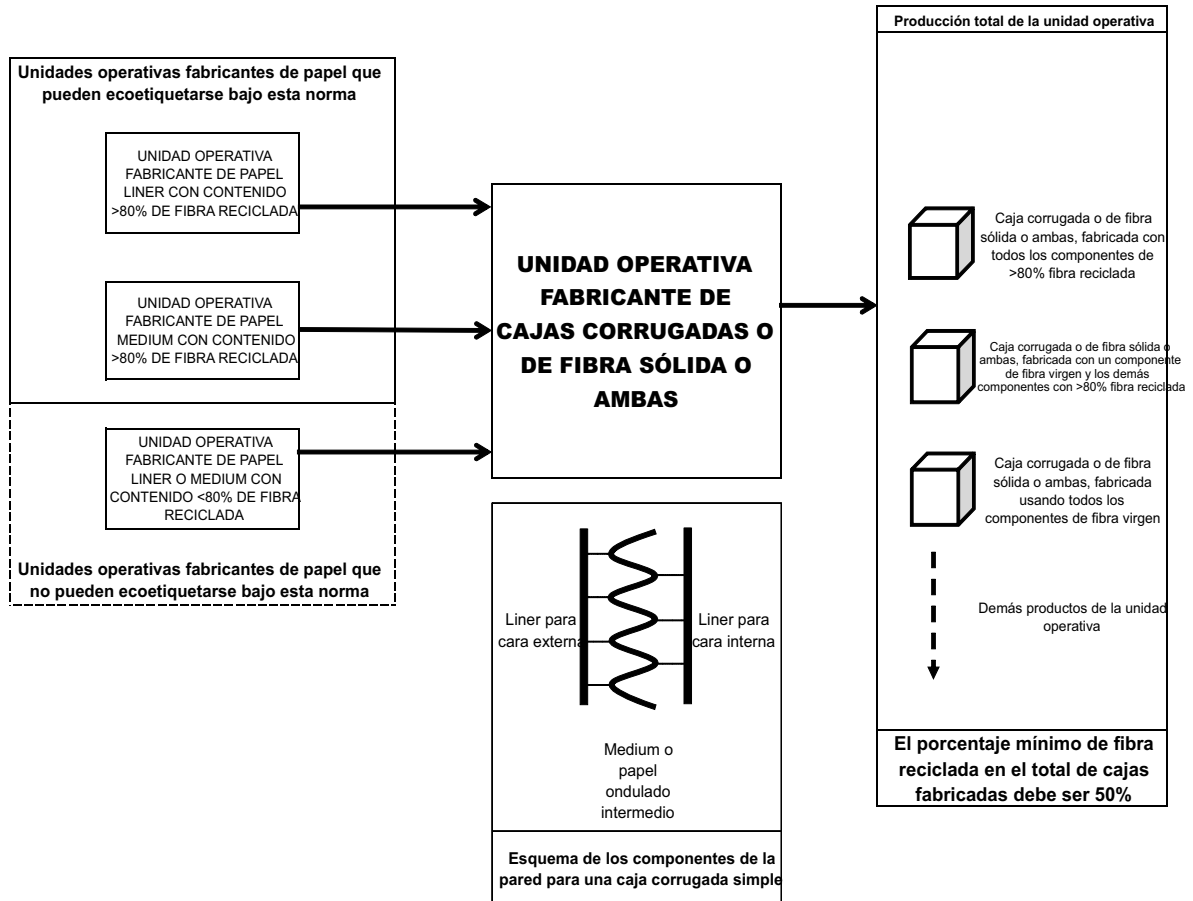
Unidades operativas fabricantes de papel que pueden ecoetiquetarse bajo esta norma

UNIDAD OPERATIVA FABRICANTE DE PAPEL LINER CON CONTENIDO >80% DE FIBRA RECICLADA

UNIDAD OPERATIVA FABRICANTE DE PAPEL MEDIUM CON CONTENIDO >80% DE FIBRA RECICLADA

UNIDAD OPERATIVA FABRICANTE DE PAPEL LINER O MEDIUM CON CONTENIDO <80% DE FIBRA RECICLADA

Unidades operativas fabricantes de papel que no pueden ecoetiquetarse bajo esta norma

UNIDAD OPERATIVA FABRICANTE DE CAJAS CORRUGADAS O DE FIBRA SÓLIDA O AMBAS

Liner para cara externa

Liner para cara interna

Medium o papel ondulado intermedio

Esquema de los componentes de la pared para una caja corrugada simple

Producción total de la unidad operativa

Caja corrugada o de fibra sólida o ambas, fabricada con todos los componentes de >80% fibra reciclada

Caja corrugada o de fibra sólida o ambas, fabricada con un componente de fibra virgen y los demás componentes con >80% fibra reciclada

Caja corrugada o de fibra sólida o ambas, fabricada usando todos los componentes de fibra virgen

Demás productos de la unidad operativa

El porcentaje mínimo de fibra reciclada en el total de cajas fabricadas debe ser 50%